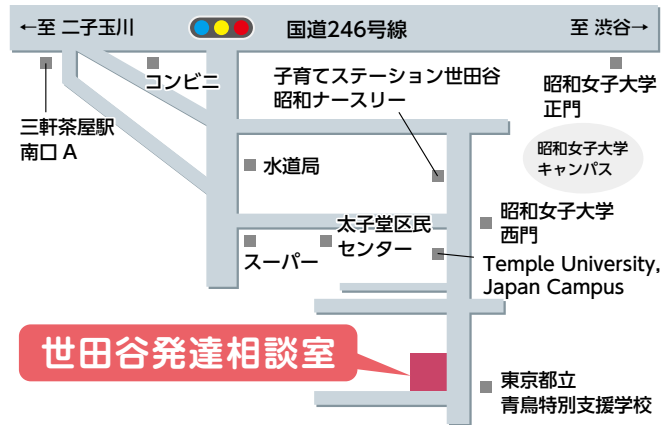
←至 二子玉川

国道246号線

至 渋谷→

コンビニ

子育てステーション世田谷
昭和ナースリー

昭和女子大学
正門

三軒茶屋駅
南口 A

昭和女子大学
キャンパス

水道局

昭和女子大学
西門

太子堂区民
センター

スーパー

Temple University,
Japan Campus

世田谷発達相談室

東京都立
青鳥特別支援学校